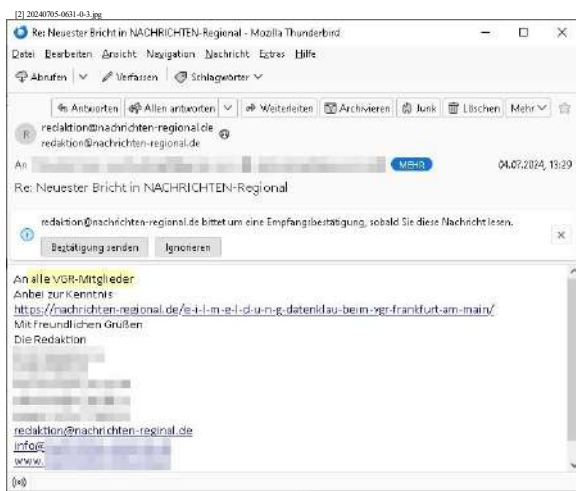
[2] 20240705-0631-0-3.jpg

Re: Neuester Bricht in NACHRICHTEN-Regional - Mozilla Thunderbird

Datei Bearbeiten Ansicht Navigation Nachricht Extras Hilfe

Abrufen | Verfassen | Schlagwörter

Antworten | Allen antworten | Weiterleiten | Archivieren | Junk | Löschen | Mehr

redaktion@nachrichten-regional.de
redaktion@nachrichten-regional.de

An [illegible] MEHR 04.07.2024, 13:29

Re: Neuester Bricht in NACHRICHTEN-Regional

redaktion@nachrichten-regional.de bittet um eine Empfangsbestätigung, sobald Sie diese Nachricht lesen.

Bestätigung senden | Ignorieren

An alle VGR-Mitglieder
Anbei zur Kenntnis
https://nachrichten-regional.de/e-i-l-m-e-l-d-u-n-g-datenklau-beim-vgr-frankfurt-am-main/
Mit freundlichen Grüßen
Die Redaktion
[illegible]
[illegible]
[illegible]
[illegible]
redaktion@nachrichten-reginal.de
info@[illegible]
www.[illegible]

(•))